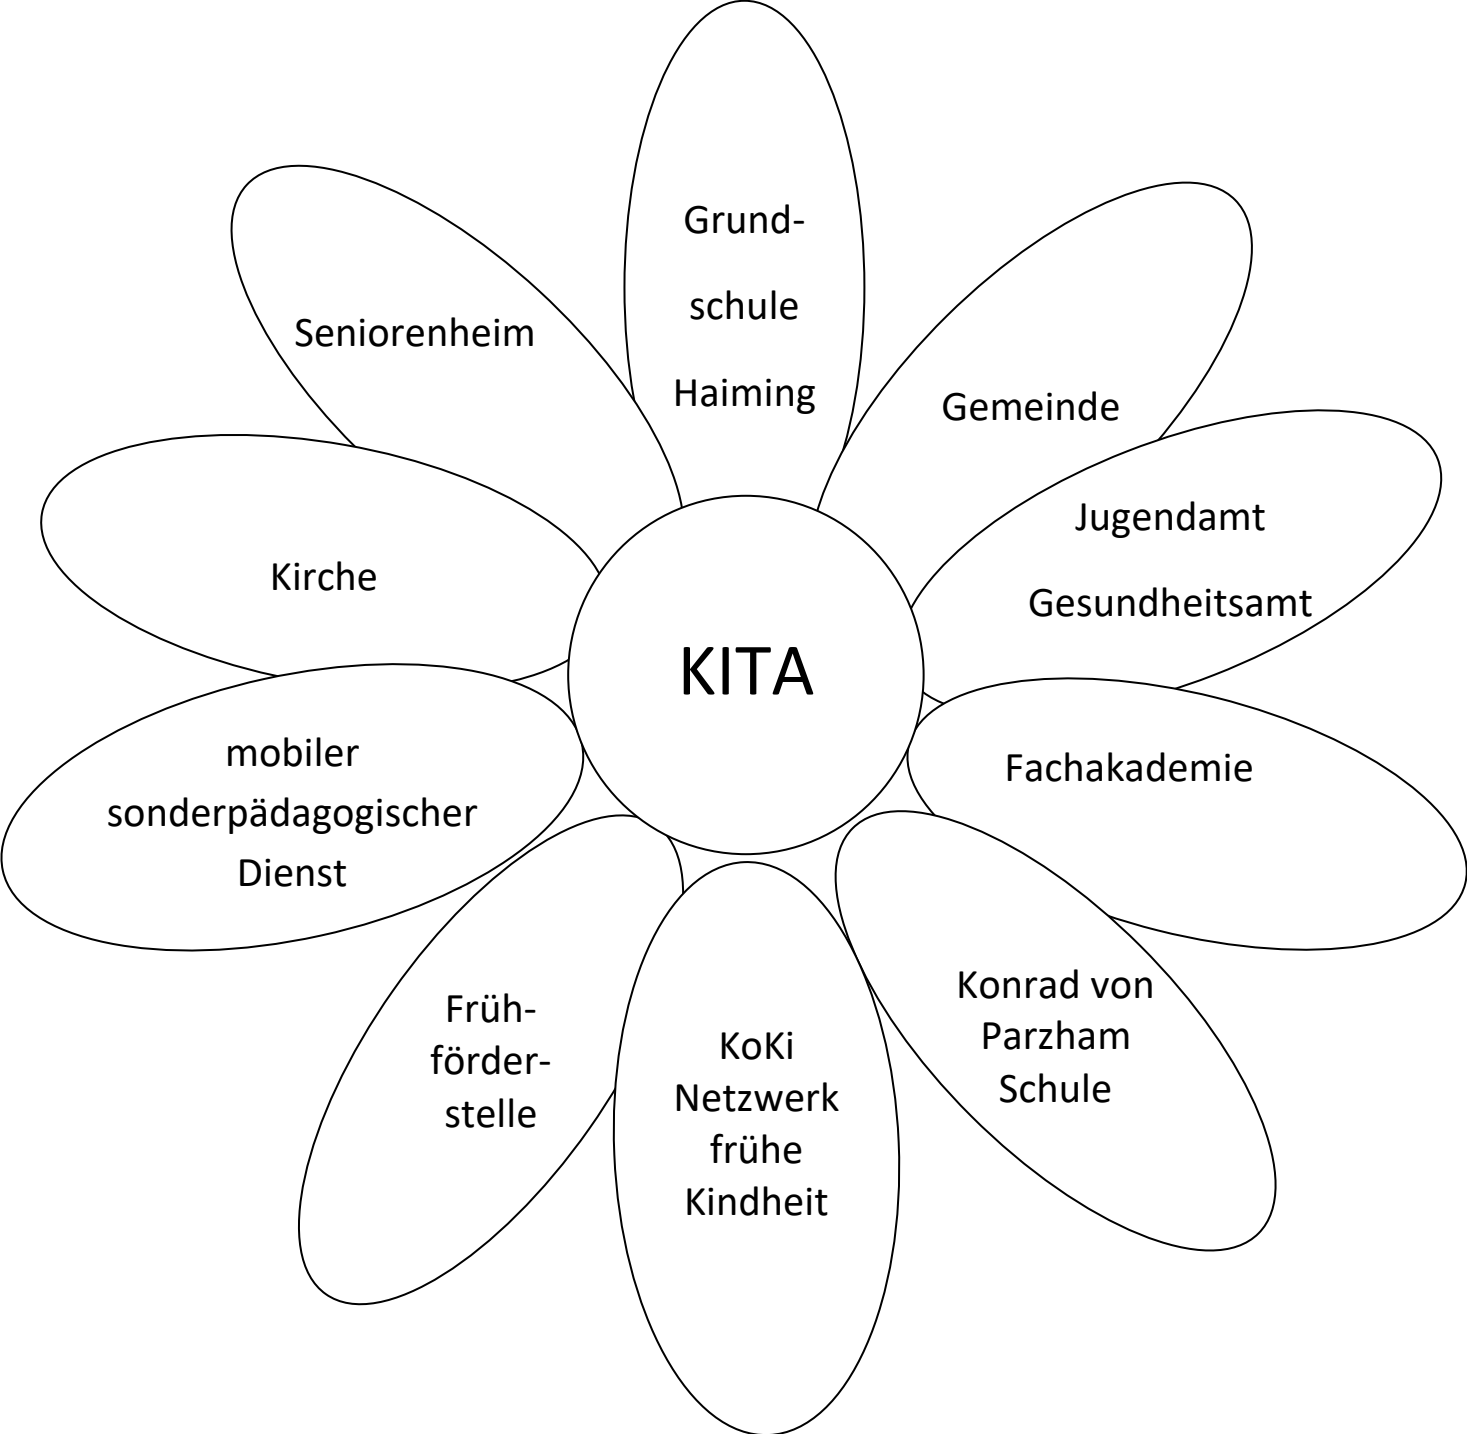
Grundschule Haiming

Gemeinde

Jugendamt

Gesundheitsamt

Fachakademie

Konrad von Parzham Schule

KoKi Netzwerk frühe Kindheit

Frühförderstelle

mobiler sonderpädagogischer Dienst

Kirche

Seniorenheim

KITA